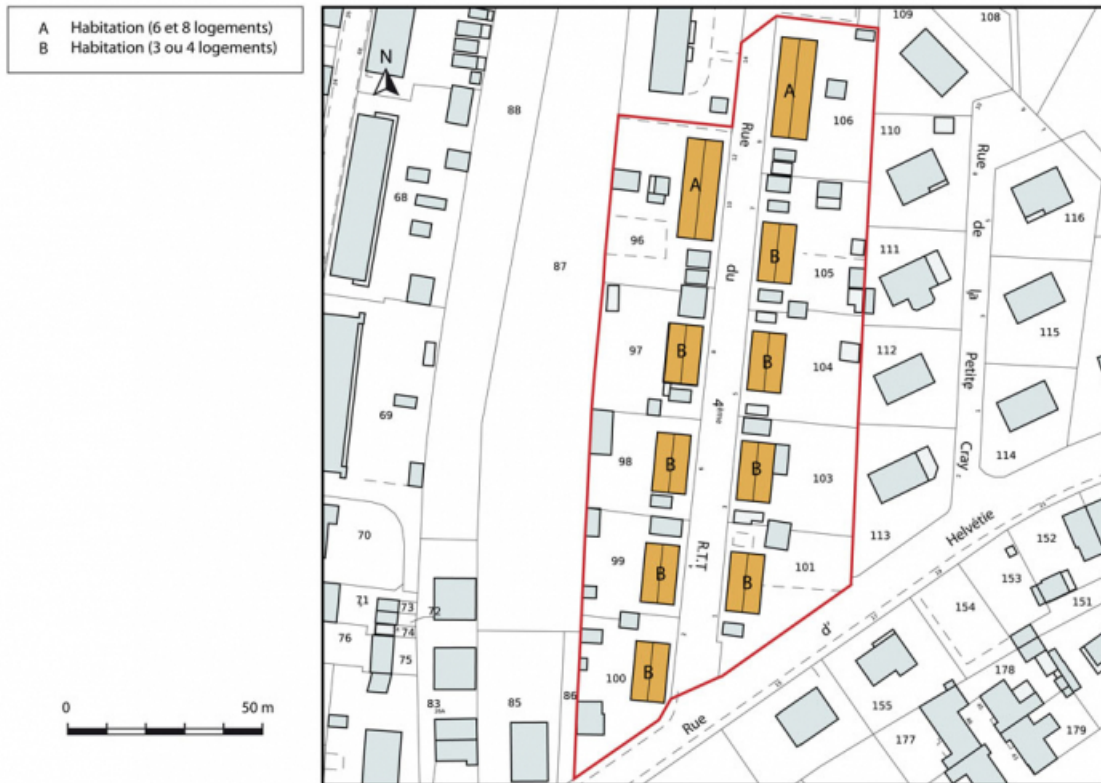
A Habitation (6 et 8 logements)
B Habitation (3 ou 4 logements)

N

0 50 m

109 108
A
106 110
Rue
A
Rue
de
88
68
96
B
111
116
du
87
105
la
115
B
97
B
104
112
Petite
4ème
69
B
98
B
103
Cray
114
B
113
70
Helvétie
152
99
B
R.T.T
B
101
153
151
71 73 72
74
76
154
75
d'
178
100
B
83
85
86
Rue
155
177
179